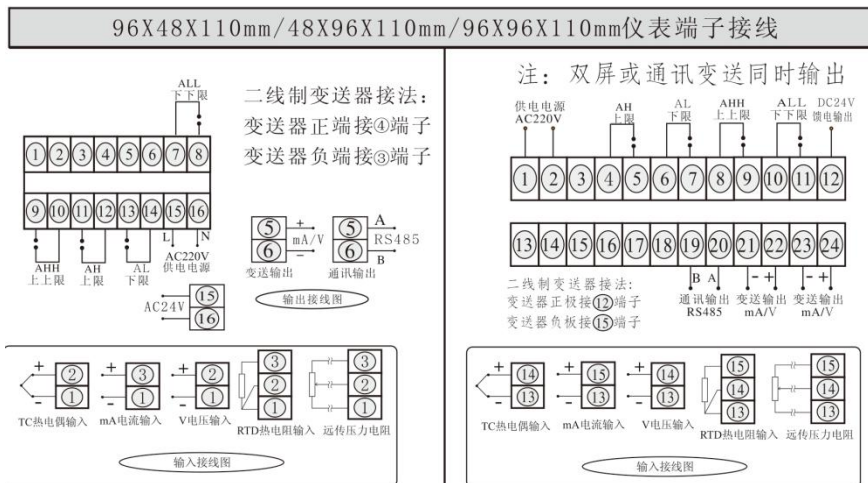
96X48X110mm/48X96X110mm/96X96X110mm仪表端子接线

ALL
下下限

二线制变送器接法:
变送器正端接④端子
变送器负端接③端子

| ① | ② | ③ | ④ | ⑤ | ⑥ | ⑦ | ⑧ |
|---|---|---|---|---|---|---|---|

| ⑨ | ⑩ | ⑪ | ⑫ | ⑬ | ⑭ | ⑮ | ⑯ |
|---|---|---|---|---|---|---|---|

L N
AHH 上上限
AH 上限
AL 下限
AC220V 供电电源

⑤ + ⑥ - mA/V 变送输出
⑤ A ⑥ B RS485 通讯输出

AC24V ⑮ ⑯

输出接线图

+ ② - ① TC热电偶输入
+ ③ - ① mA电流输入
+ ② - ① V电压输入
③ ② ① RTD热电阻输入
③ ② ① 远传压力电阻

输入接线图

注：双屏或通讯变送同时输出

供电电源 AC220V
AH 上限
AL 下限
AHH 上上限
ALL 下下限
DC24V 馈电输出

| ① | ② | ③ | ④ | ⑤ | ⑥ | ⑦ | ⑧ | ⑨ | ⑩ | ⑪ | ⑫ |
|---|---|---|---|---|---|---|---|---|---|---|---|

| ⑬ | ⑭ | ⑮ | ⑯ | ⑰ | ⑱ | ⑲ | ⑳ | ㉑ | ㉒ | ㉓ | ㉔ |
|---|---|---|---|---|---|---|---|---|---|---|---|

B A
- +
- +

二线制变送器接法:
变送器正极接⑫端子
变送器负极接⑮端子

通讯输出 RS485
变送输出 mA/V
变送输出 mA/V

+ ⑭ - ⑬ TC热电偶输入
+ ⑮ - ⑬ mA电流输入
+ ⑭ - ⑬ V电压输入
⑮ ⑭ ⑬ RTD热电阻输入
⑮ ⑭ ⑬ 远传压力电阻

输入接线图